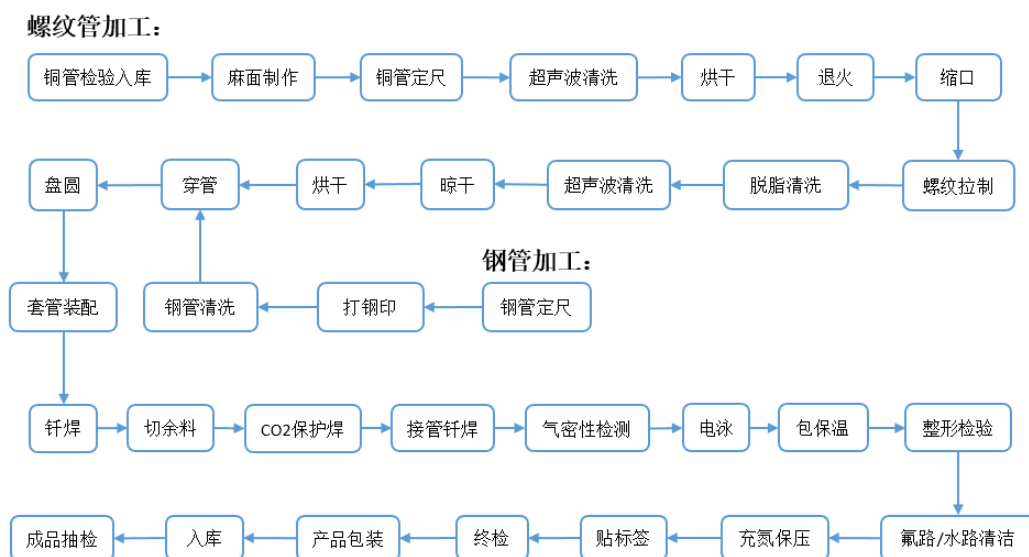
螺纹管加工：

铜管检验入库

麻面制作

铜管定尺

超声波清洗

烘干

退火

缩口

螺纹拉制

脱脂清洗

超声波清洗

晾干

烘干

穿管

盘圆

钢管加工：

套管装配

钢管清洗

打钢印

钢管定尺

钎焊

切余料

CO2保护焊

接管钎焊

气密性检测

电泳

包保温

整形检验

氟路/水路清洁

充氮保压

贴标签

终检

产品包装

入库

成品抽检